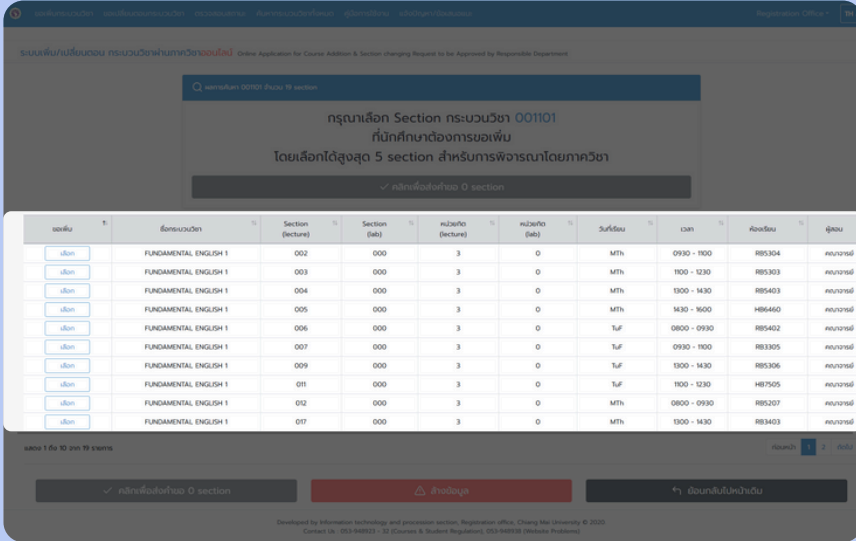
ระบบเพิ่มเปลี่ยนตอน กระบวนวิชาผ่านภาควิชาออนไลน์ Online Application for Course Addition & Section changing Request to be Approved by Responsible Department

Registration Office

ผลการค้นหา 001101 จำนวน 19 section

กรุณาเลือก Section กระบวนวิชา 001101
ที่นักศึกษาต้องการขอเพิ่ม
โดยเลือกได้สูงสุด 5 section สำหรับการพิจารณาโดยภาควิชา

✓ คลิกเพื่อส่งคำขอ 0 section

| ขอเพิ่ม | ชื่อกระบวนวิชา | Section (lecture) | Section (lab) | หน่วยกิต (lecture) | หน่วยกิต (lab) | วันที่เรียน | เวลา | ห้องเรียน | ผู้สอน |
|---|---|---|---|---|---|---|---|---|---|
| เลือก | FUNDAMENTAL ENGLISH 1 | 002 | 000 | 3 | 0 | MTh | 0930 - 1100 | RB5304 | คณาจารย์ |
| เลือก | FUNDAMENTAL ENGLISH 1 | 003 | 000 | 3 | 0 | MTh | 1100 - 1230 | RB5303 | คณาจารย์ |
| เลือก | FUNDAMENTAL ENGLISH 1 | 004 | 000 | 3 | 0 | MTh | 1300 - 1430 | RB5403 | คณาจารย์ |
| เลือก | FUNDAMENTAL ENGLISH 1 | 005 | 000 | 3 | 0 | MTh | 1430 - 1600 | HB6460 | คณาจารย์ |
| เลือก | FUNDAMENTAL ENGLISH 1 | 006 | 000 | 3 | 0 | TuF | 0800 - 0930 | RB5402 | คณาจารย์ |
| เลือก | FUNDAMENTAL ENGLISH 1 | 007 | 000 | 3 | 0 | TuF | 0930 - 1100 | RB3305 | คณาจารย์ |
| เลือก | FUNDAMENTAL ENGLISH 1 | 009 | 000 | 3 | 0 | TuF | 1300 - 1430 | RB5306 | คณาจารย์ |
| เลือก | FUNDAMENTAL ENGLISH 1 | 011 | 000 | 3 | 0 | TuF | 1100 - 1230 | HB7505 | คณาจารย์ |
| เลือก | FUNDAMENTAL ENGLISH 1 | 012 | 000 | 3 | 0 | MTh | 0800 - 0930 | RB5207 | คณาจารย์ |
| เลือก | FUNDAMENTAL ENGLISH 1 | 017 | 000 | 3 | 0 | MTh | 1300 - 1430 | RB3403 | คณาจารย์ |

แสดง 1 ถึง 10 จาก 19 รายการ

ก่อนหน้า 1 2 ถัดไป

✓ คลิกเพื่อส่งคำขอ 0 section

ล้างข้อมูล

ย้อนกลับไปหน้าเดิม

Developed by Information technology and procession section, Registration office, Chiang Mai University © 2020
Contact Us : 053-948923 - 32 (Courses & Student Regulation), 053-948938 (Website Problems)